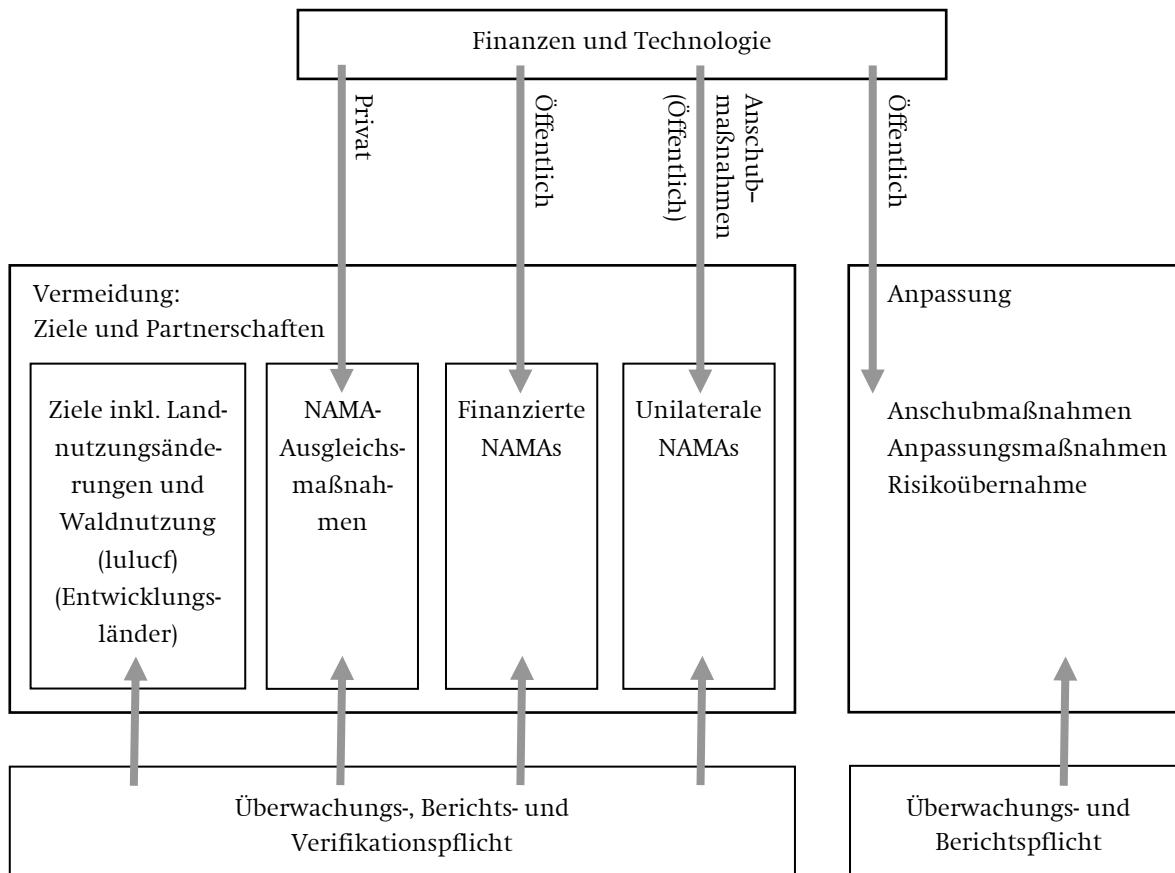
Finanzen und Technologie

Privat

Öffentlich

Anschubmaßnahmen (Öffentlich)

Öffentlich

Vermeidung:
Ziele und Partnerschaften

Ziele inkl. Landnutzungsänderungen und Waldnutzung (lulucf) (Entwicklungsländer)

NAMA-Ausgleichsmaßnahmen

Finanzierte NAMAs

Unilaterale NAMAs

Anpassung

Anschubmaßnahmen
Anpassungsmaßnahmen
Risikoübernahme

Überwachungs-, Berichts- und Verifikationspflicht

Überwachungs- und Berichtspflicht